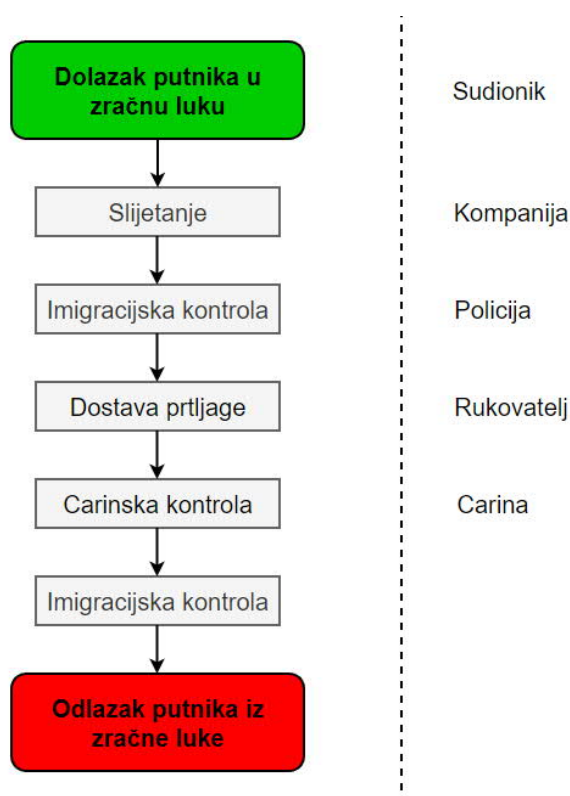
Dolazak putnika u zračnu luku

Slijetanje

Imigracijska kontrola

Dostava prtljage

Carinska kontrola

Imigracijska kontrola

Odlazak putnika iz zračne luke

Sudionik

Kompanija

Policija

Rukovatelj

Carina